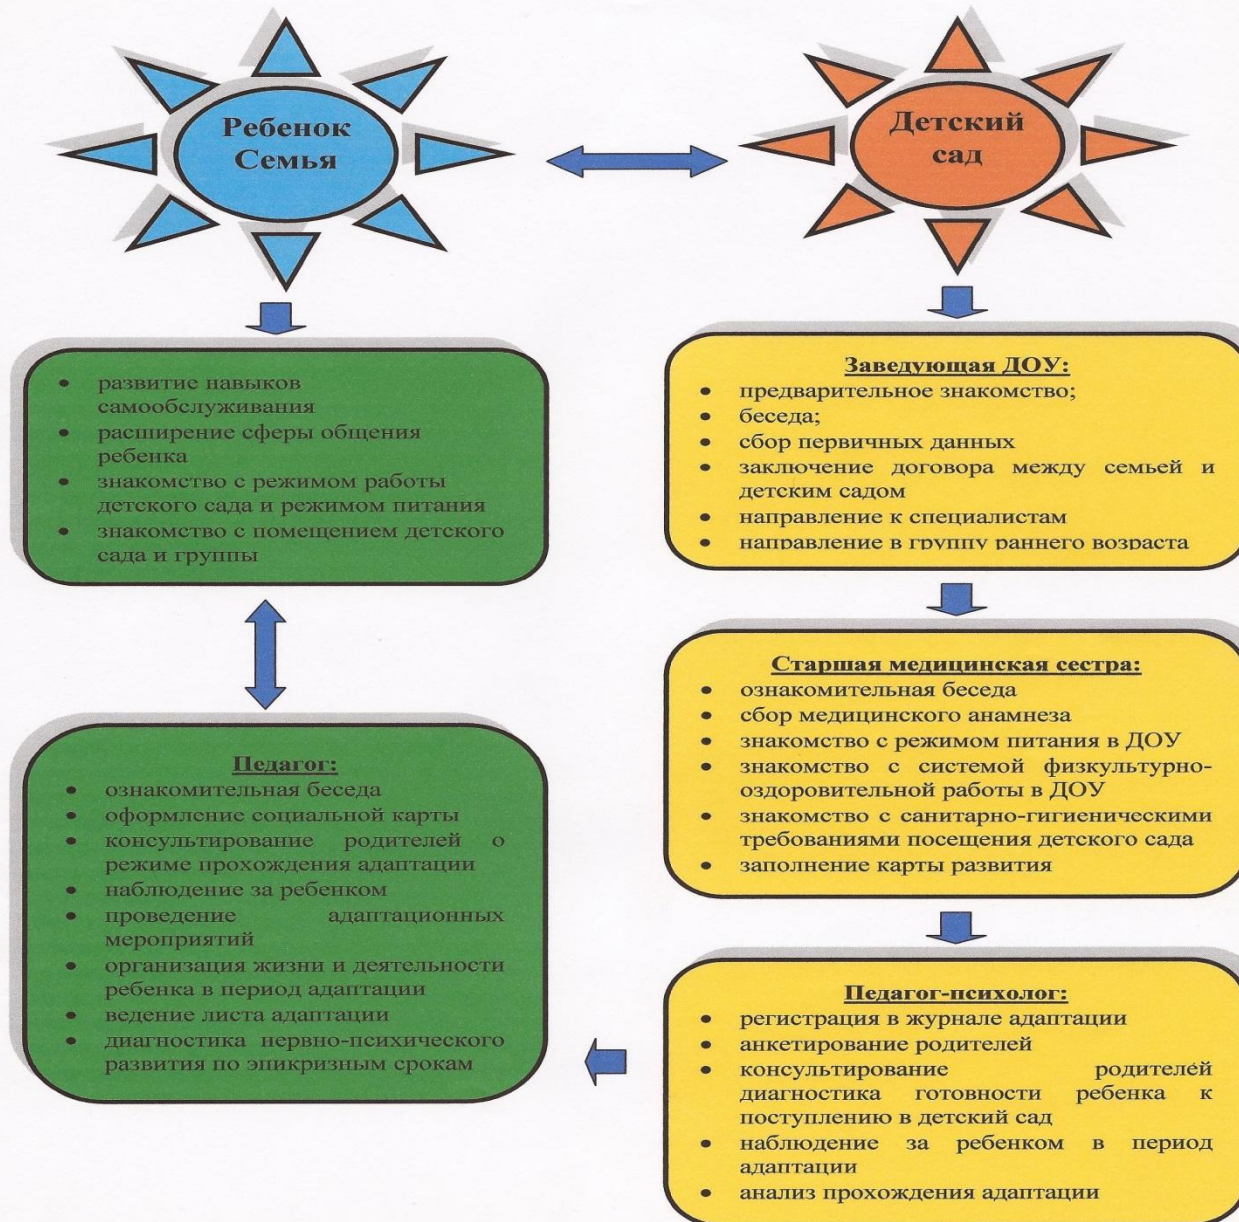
Ребенок Семья

Детский сад

- развитие навыков самообслуживания
- расширение сферы общения ребенка
- знакомство с режимом работы детского сада и режимом питания
- знакомство с помещением детского сада и группы

Заведующая ДОУ:
- предварительное знакомство;
- беседа;
- сбор первичных данных
- заключение договора между семьей и детским садом
- направление к специалистам
- направление в группу раннего возраста

Педагог:
- ознакомительная беседа
- оформление социальной карты
- консультирование родителей о режиме прохождения адаптации
- наблюдение за ребенком
- проведение адаптационных мероприятий
- организация жизни и деятельности ребенка в период адаптации
- ведение листа адаптации
- диагностика нервно-психического развития по эпикризным срокам

Старшая медицинская сестра:
- ознакомительная беседа
- сбор медицинского анамнеза
- знакомство с режимом питания в ДОУ
- знакомство с системой физкультурно-оздоровительной работы в ДОУ
- знакомство с санитарно-гигиеническими требованиями посещения детского сада
- заполнение карты развития

Педагог-психолог:
- регистрация в журнале адаптации
- анкетирование родителей
- консультирование родителей диагностика готовности ребенка к поступлению в детский сад
- наблюдение за ребенком в период адаптации
- анализ прохождения адаптации